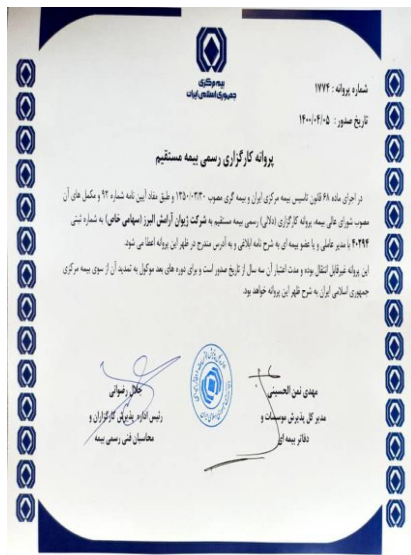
بیمه مرکزی
جمهوری اسلامی ایران

شماره پروانه: ۱۷۷۴
تاریخ صدور: ۱۴۰۰/۰۴/۰۵

پروانه کارگزاری رسمی بیمه مستقیم

در اجرای ماده ۶۸ قانون تاسیس بیمه مرکزی ایران و بیمه گری مصوب ۱۳۵۰/۰۳/۳۰ و طبق مفاد آیین نامه شماره ۹۲ و مکمل های آن مصوب شورای عالی بیمه، پروانه کارگزاری (دلالی) رسمی بیمه مستقیم به شرکت زیوان آرامش البرز (سهامی خاص) به شماره ثبتی ۴۰۲۹۴ با مدیر عاملی و یا عضو بیمه ای به شرح نامه ابلاغی و به آدرس مندرج در ظهر این پروانه اعطا می شود.

این پروانه غیرقابل انتقال بوده و مدت اعتبار آن سه سال از تاریخ صدور است و برای دوره های بعد موکول به تمدید آن از سوی بیمه مرکزی جمهوری اسلامی ایران به شرح ظهر این پروانه خواهد بود.

مهدی نمن الحسینی
مدیر کل پذیرش موسسات و دفاتر بیمه ای

جلال رضوانی
رئیس اداره پذیرش کارگزاران و محاسبان فنی رسمی بیمه